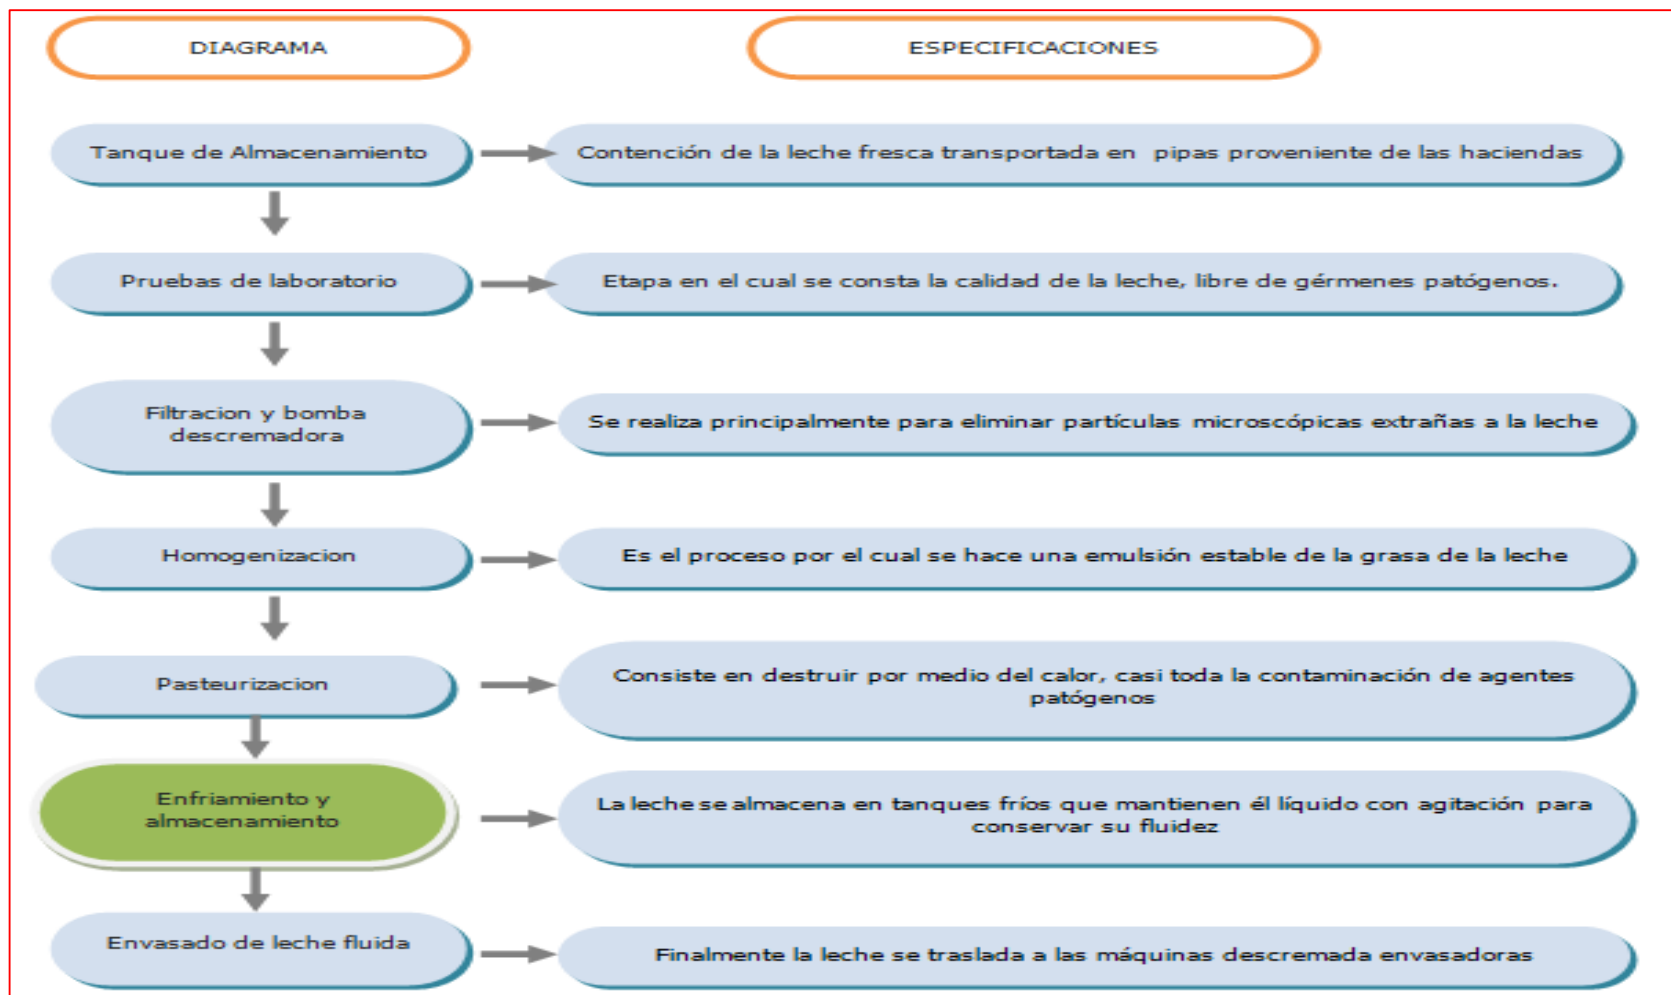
DIAGRAMA

ESPECIFICACIONES

Tanque de Almacenamiento

Contención de la leche fresca transportada en pipas proveniente de las haciendas

Pruebas de laboratorio

Etapa en el cual se consta la calidad de la leche, libre de gérmenes patógenos.

Filtracion y bomba descremadora

Se realiza principalmente para eliminar partículas microscópicas extrañas a la leche

Homogenizacion

Es el proceso por el cual se hace una emulsión estable de la grasa de la leche

Pasteurizacion

Consiste en destruir por medio del calor, casi toda la contaminación de agentes patógenos

Enfriamiento y almacenamiento

La leche se almacena en tanques fríos que mantienen él líquido con agitación para conservar su fluidez

Envasado de leche fluida

Finalmente la leche se traslada a las máquinas descremada envasadoras